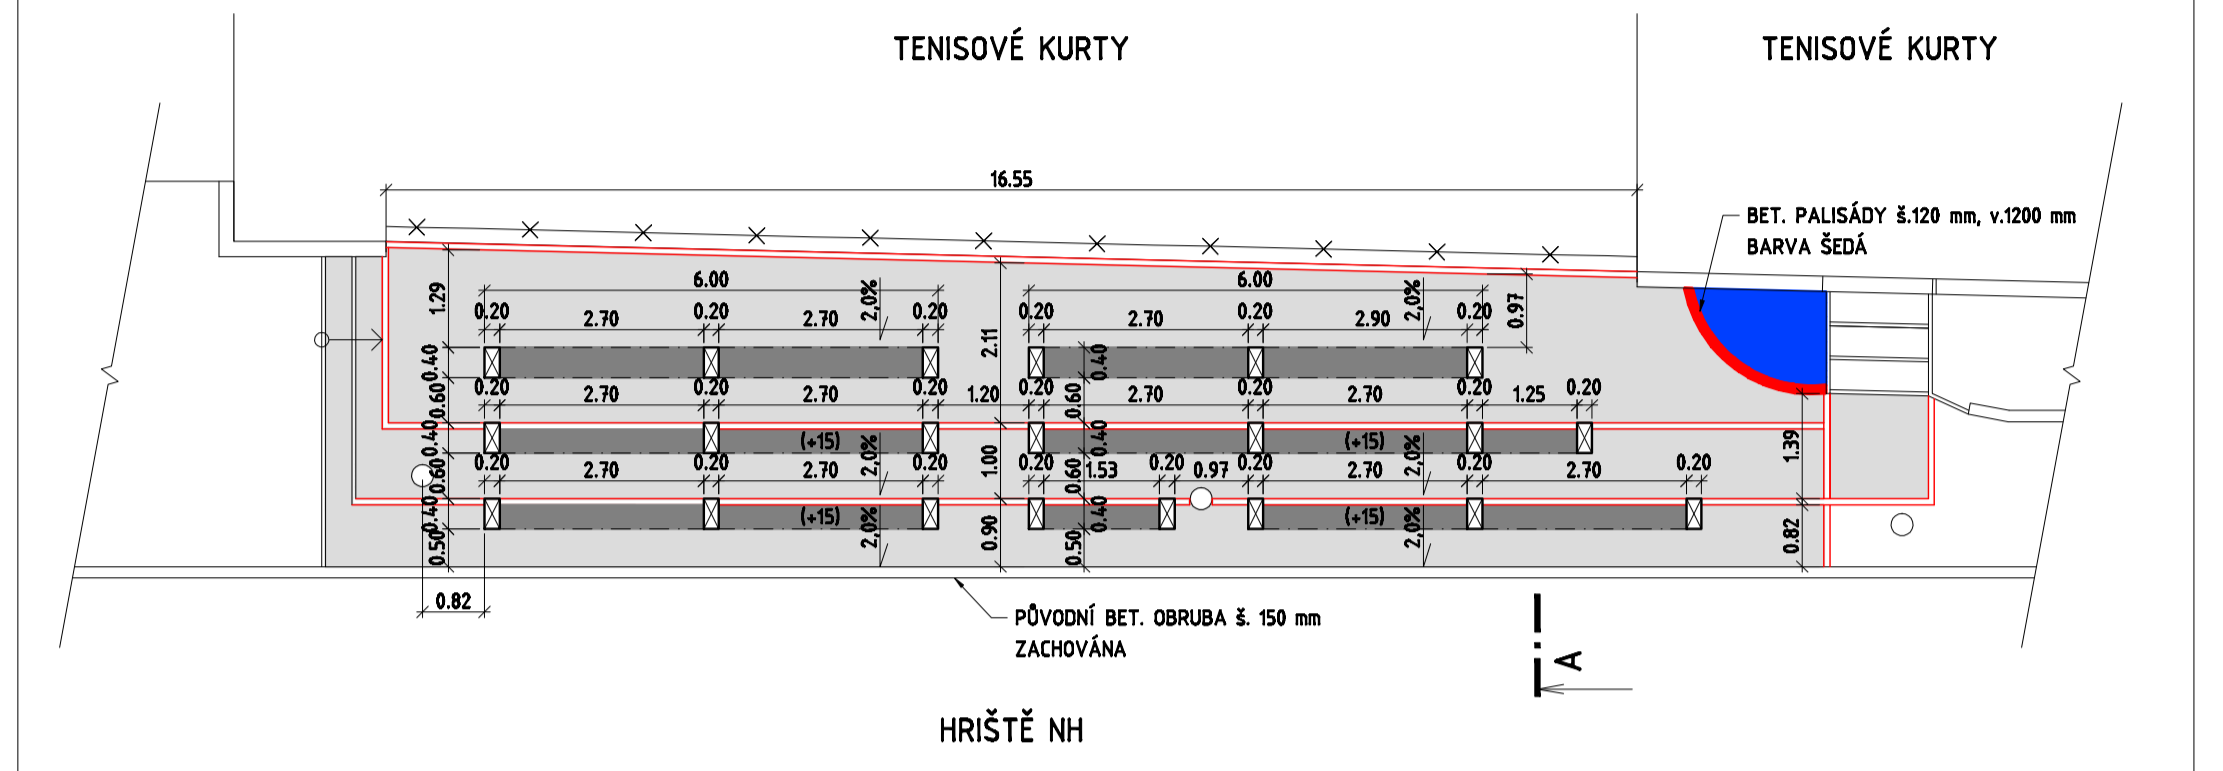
TENISOVÉ KURTY

TENISOVÉ KURTY

16.55

BET. PALISÁDY š.120 mm, v.1200 mm
BARVA ŠEDÁ

6.00

6.00

1.29

0.20 2.70 0.20 2.70 2,0% 0.20

2.11

0.20 2.70 0.20 2.90 2,0% 0.20

0.97

0.40

0.20 2.70 0.20 2.70 0.20 1.20 0.20 2.70 0.20 2.70 0.20 1.25 0.20

0.60

0.40

0.60

0.40

(+15) 2,0%

(+15) 2,0%

0.20 2.70 0.20 2.70 2,0% 0.20

1.00

0.20 1.53 0.20 0.97 0.20 2.70 2,0% 0.20 2.70 0.20

1.39

0.60

0.40

0.40

(+15) 2,0%

(+15) 2,0%

0.50

0.90

0.50

0.82

0.82

PŮVODNÍ BET. OBRUBA š. 150 mm
ZACHOVÁNA

A

HRIŠTĚ NH